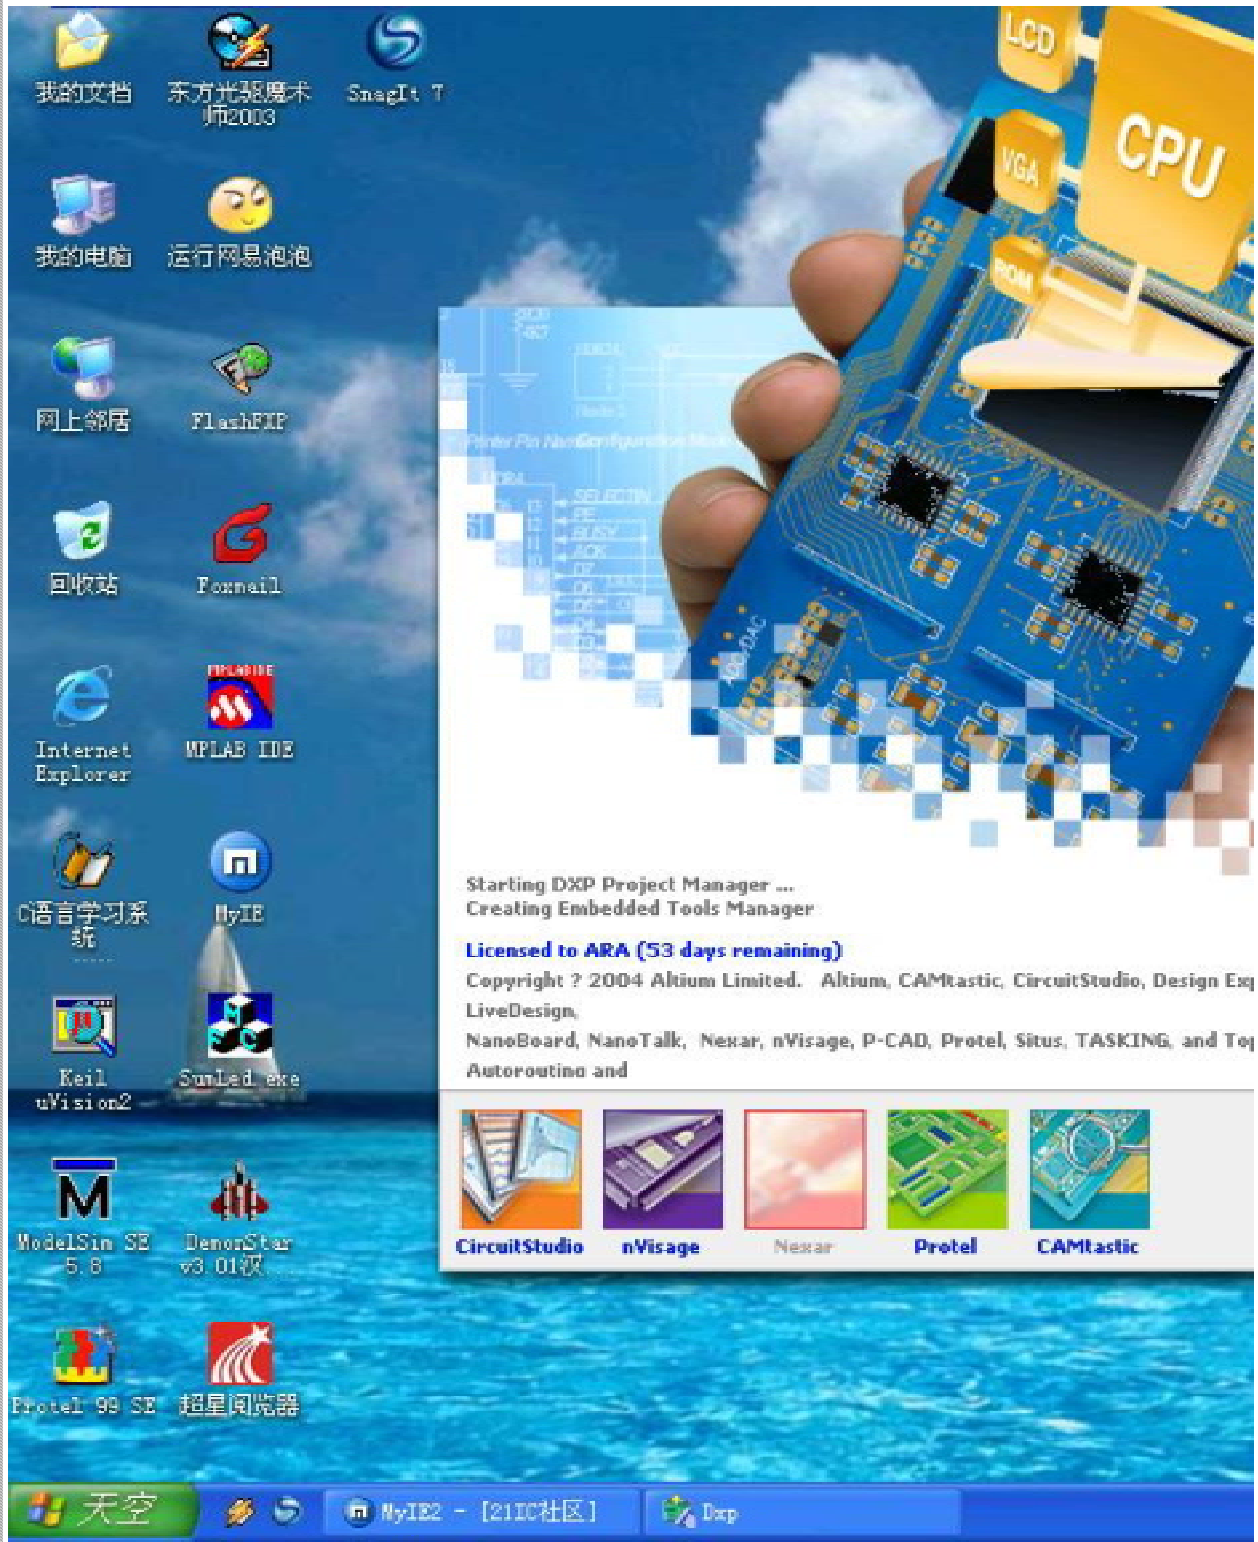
我的文档

东方光startIndex魔术师2003

SnagIt 7

我的电脑

运行网易泡泡

网上邻居

FlashFXP

回收站

Foxmail

Internet Explorer

MPLAB IDE

C语言学习系统

MyIE

Keil uVision2

SunLed.exe

ModelSim SE 5.8

DemonStar v3.01汉

Protel 99 SE

超星阅览器

LCD

CPU

VGA

ROM

Starting DXP Project Manager ...
Creating Embedded Tools Manager

Licensed to ARA (53 days remaining)

Copyright ? 2004 Altium Limited. Altium, CAMtastic, CircuitStudio, Design Exp
LiveDesign,
NanoBoard, NanoTalk, Nexar, nVisage, P-CAD, Protel, Situs, TASKING, and Top
Autorouting and

CircuitStudio

nVisage

Nexar

Protel

CAMtastic

天空

MyIE2 - [21IC社区]

Dxp